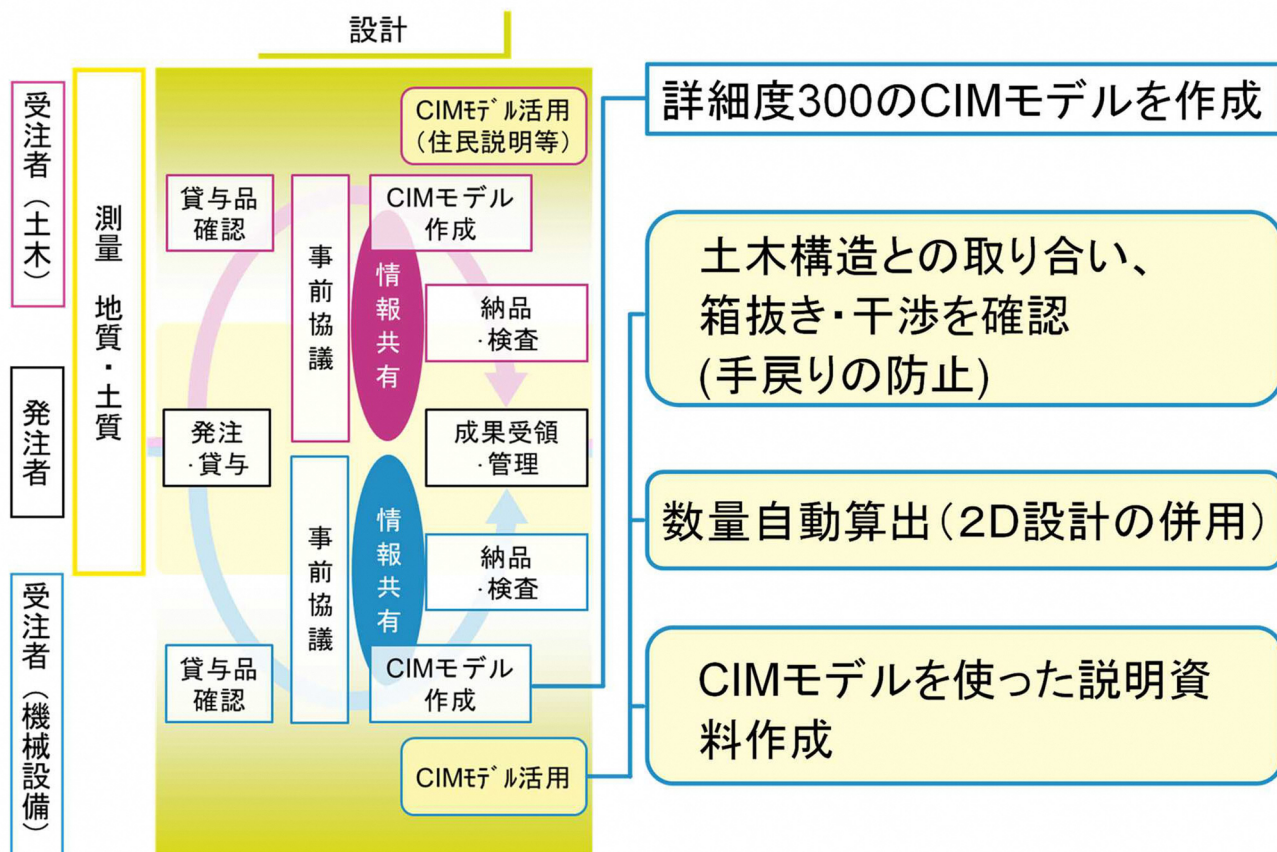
設計

受注者（土木）

発注者

受注者（機械設備）

測量 地質・土質

CIMﾓﾃﾞﾙ活用（住民説明等）

貸与品確認

事前協議

CIMモデル作成

情報共有

納品・検査

発注・貸与

成果受領・管理

事前協議

情報共有

納品・検査

貸与品確認

CIMモデル作成

CIMﾓﾃﾞﾙ活用

詳細度300のCIMモデルを作成

土木構造との取り合い、箱抜き・干渉を確認(手戻りの防止)

数量自動算出（2D設計の併用）

CIMモデルを使った説明資料作成